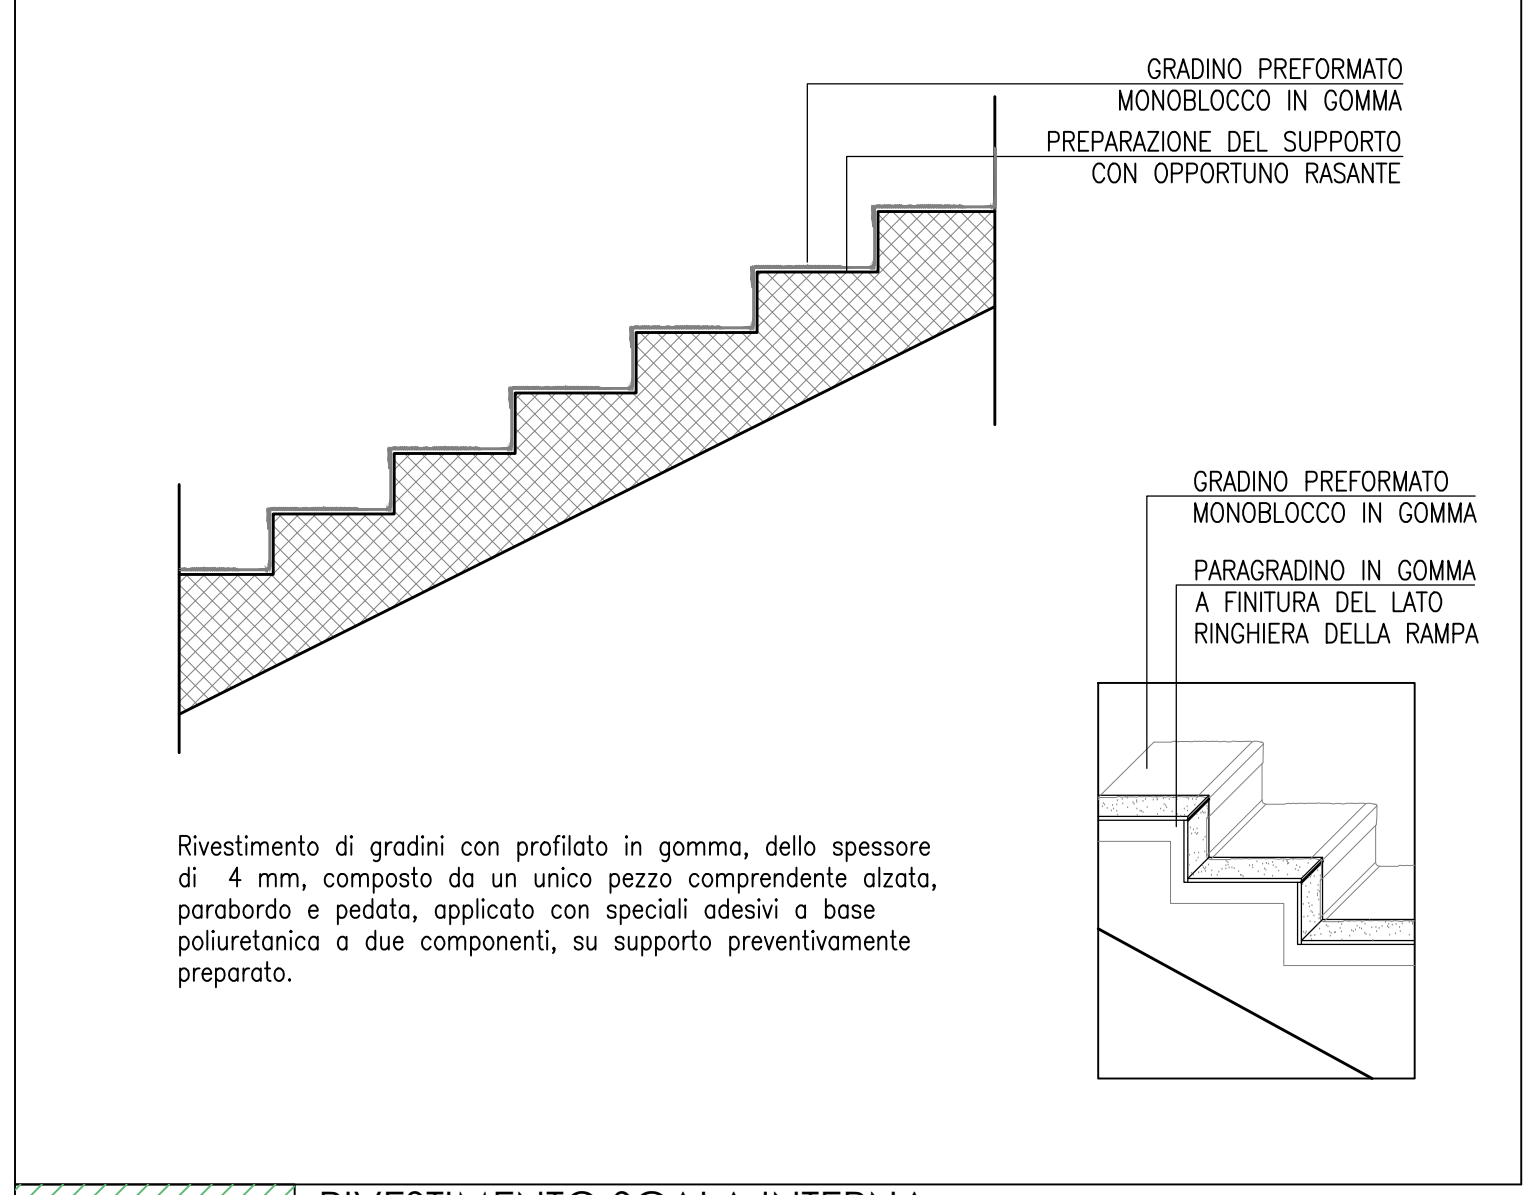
GRADINO PREFORMATO
MONOBLOCCO IN GOMMA

PREPARAZIONE DEL SUPPORTO
CON OPPORTUNO RASANTE

GRADINO PREFORMATO
MONOBLOCCO IN GOMMA

PARAGRADINO IN GOMMA
A FINITURA DEL LATO
RINGHIERA DELLA RAMPA

Rivestimento di gradini con profilato in gomma, dello spessore di 4 mm, composto da un unico pezzo comprendente alzata, parabordo e pedata, applicato con speciali adesivi a base poliuretanica a due componenti, su supporto preventivamente preparato.

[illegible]